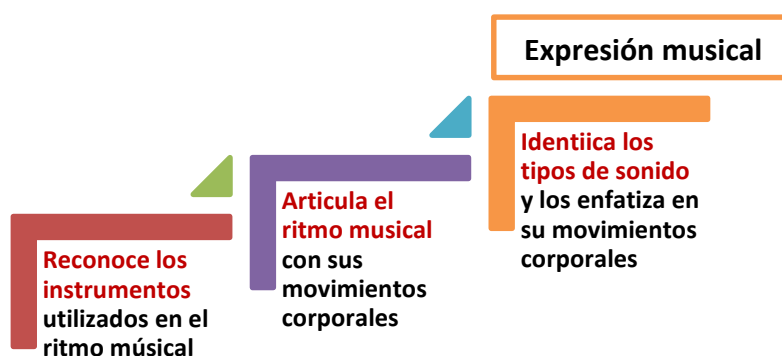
Expresión musical

Reconoce los instrumentos utilizados en el ritmo músical

Articula el ritmo musical con sus movimientos corporales

Identiica los tipos de sonido y los enfatiza en su movimientos corporales